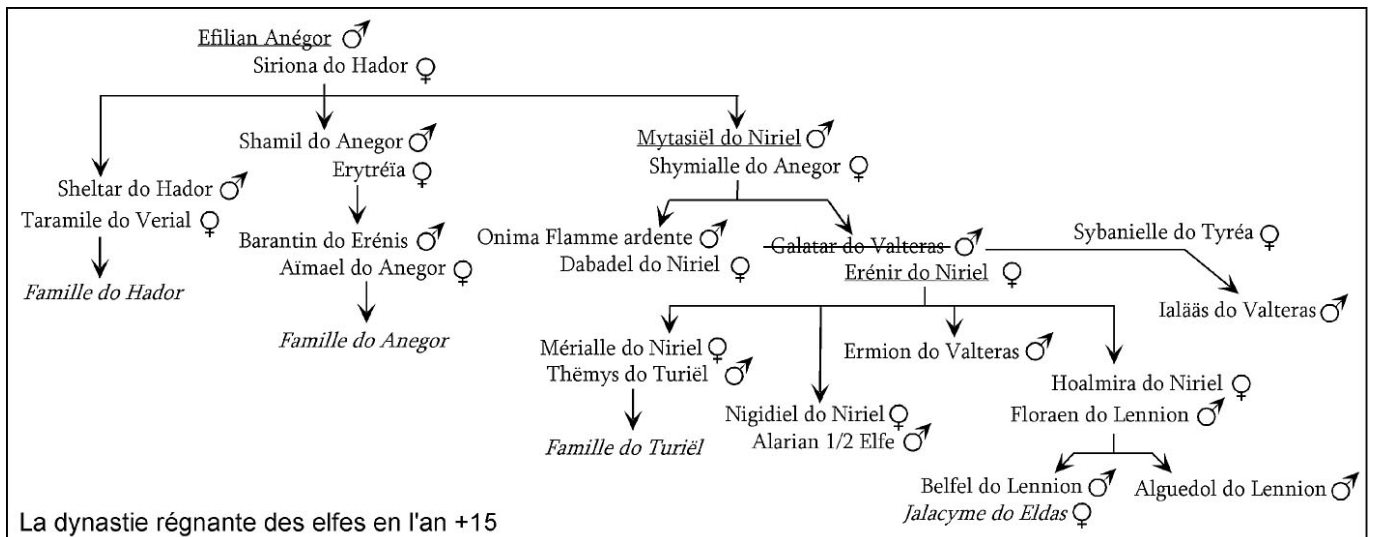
Efilian Anégor ♂
Siriona do Hador ♀

Sheltar do Hador ♂
Taramile do Verial ♀
*Famille do Hador*

Shamil do Anegor ♂
Erytréïa ♀

Barantin do Erénis ♂
Aïmael do Anegor ♀
*Famille do Anegor*

Mytasiël do Niriel ♂
Shymialle do Anegor ♀

Onima Flamme ardente ♂
Dabadel do Niriel ♀

~~Galatar do Valteras~~ ♂
Erénir do Niriel ♀

Sybanielle do Tyréa ♀

Ialääs do Valteras ♂

Mérialle do Niriel ♀
Thëmys do Turiël ♂
*Famille do Turiël*

Nigidiel do Niriel ♀
Alarian 1/2 Elfe ♂

Ermion do Valteras ♂

Hoalmira do Niriel ♀
Floraen do Lennion ♂

Belfel do Lennion ♂
*Jalacyme do Eldas* ♀

Alguedol do Lennion ♂

La dynastie régnante des elfes en l'an +15